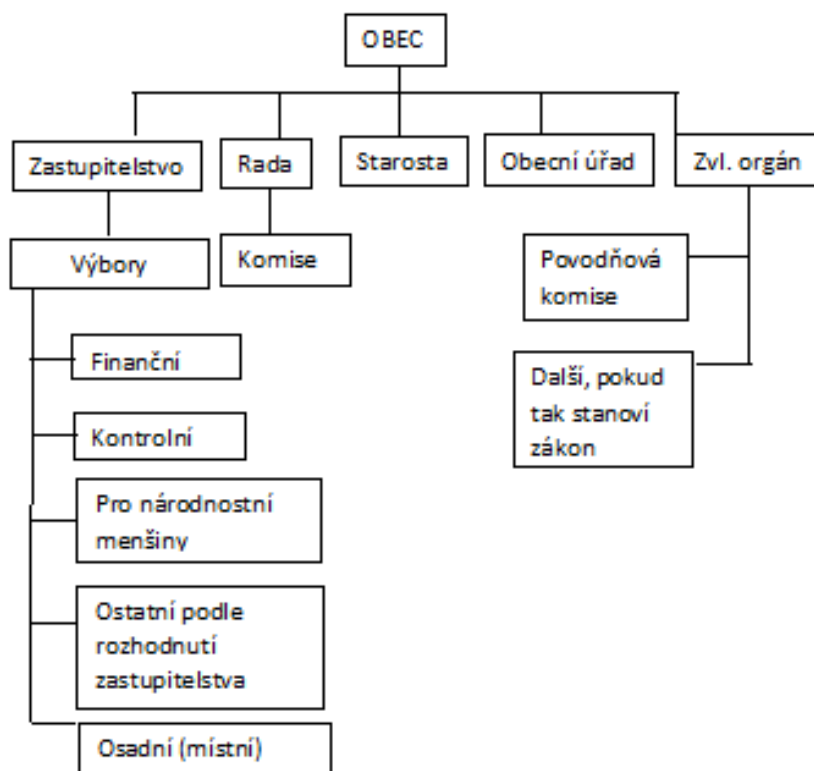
OBEC

Zastupitelstvo

Rada

Starosta

Obecní úřad

Zvl. orgán

Výbory

Komise

Povodňová komise

Další, pokud tak stanoví zákon

Finanční

Kontrolní

Pro národnostní menšiny

Ostatní podle rozhodnutí zastupitelstva

Osadní (místní)